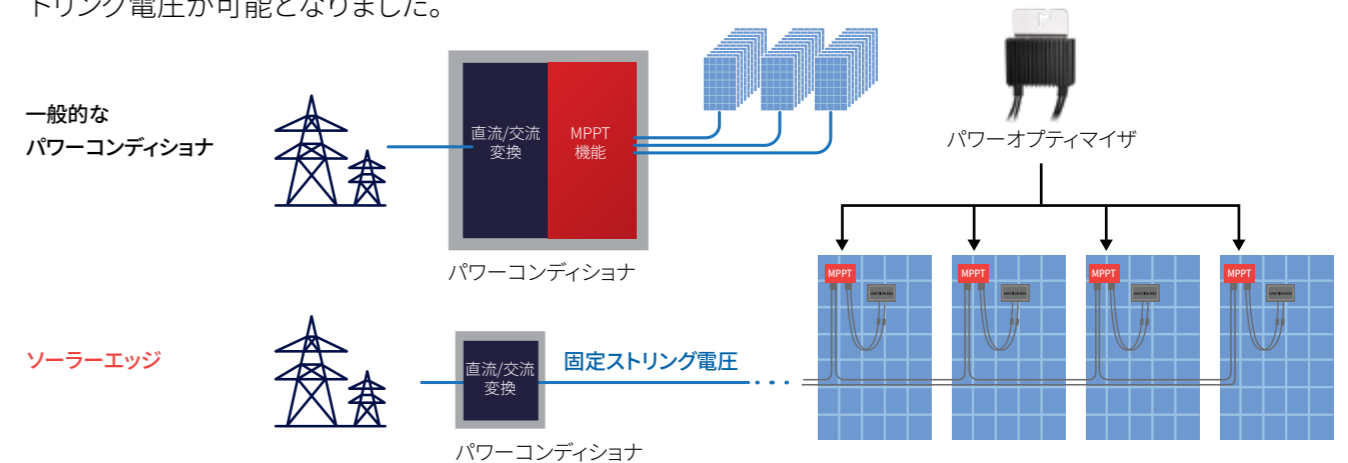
トリング電圧が可能となりました。

一般的な
パワーコンディショナ

直流/交流
変換

MPPT
機能

パワーコンディショナ

パワーオプティマイザ

MPPT

MPPT

MPPT

MPPT

ソーラーエッジ

直流/交流
変換

固定ストリング電圧

パワーコンディショナ